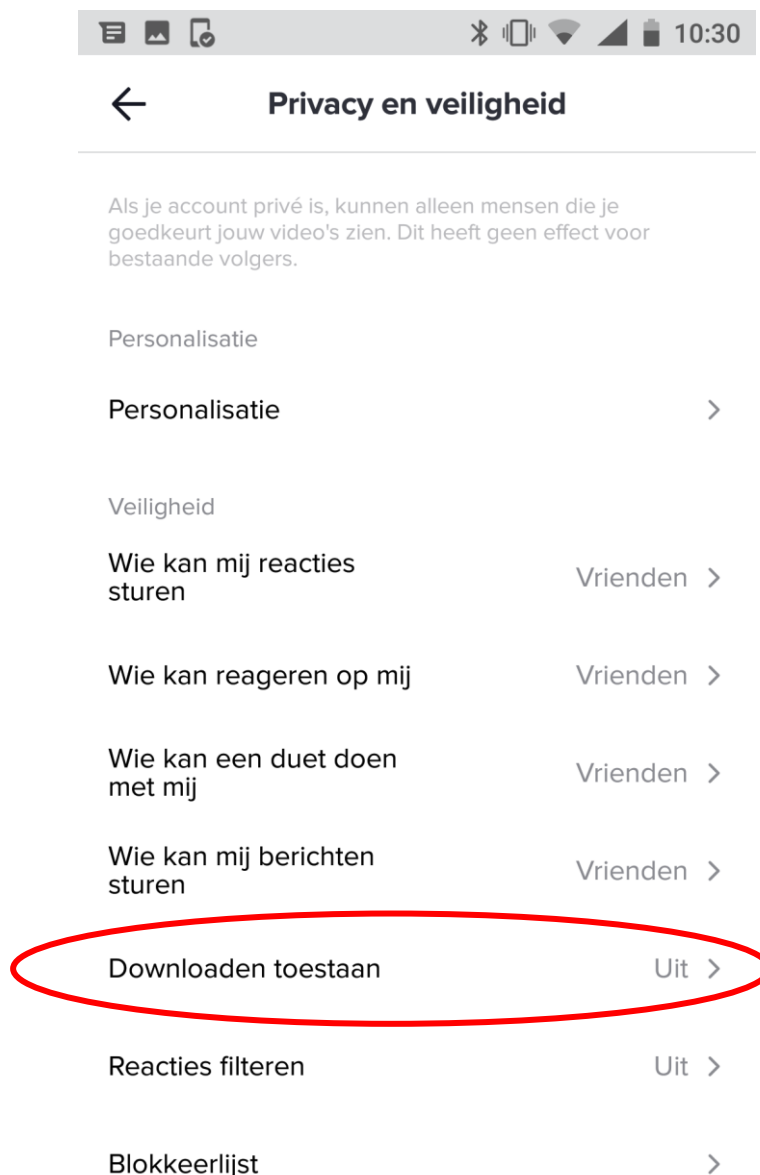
10:30

Privacy en veiligheid

Als je account privé is, kunnen alleen mensen die je goedkeurt jouw video's zien. Dit heeft geen effect voor bestaande volgers.

Personalisatie

Personalisatie

Veiligheid

Wie kan mij reacties sturen Vrienden

Wie kan reageren op mij Vrienden

Wie kan een duet doen met mij Vrienden

Wie kan mij berichten sturen Vrienden

Downloaden toestaan Uit

Reacties filteren Uit

Blokkeerlijst